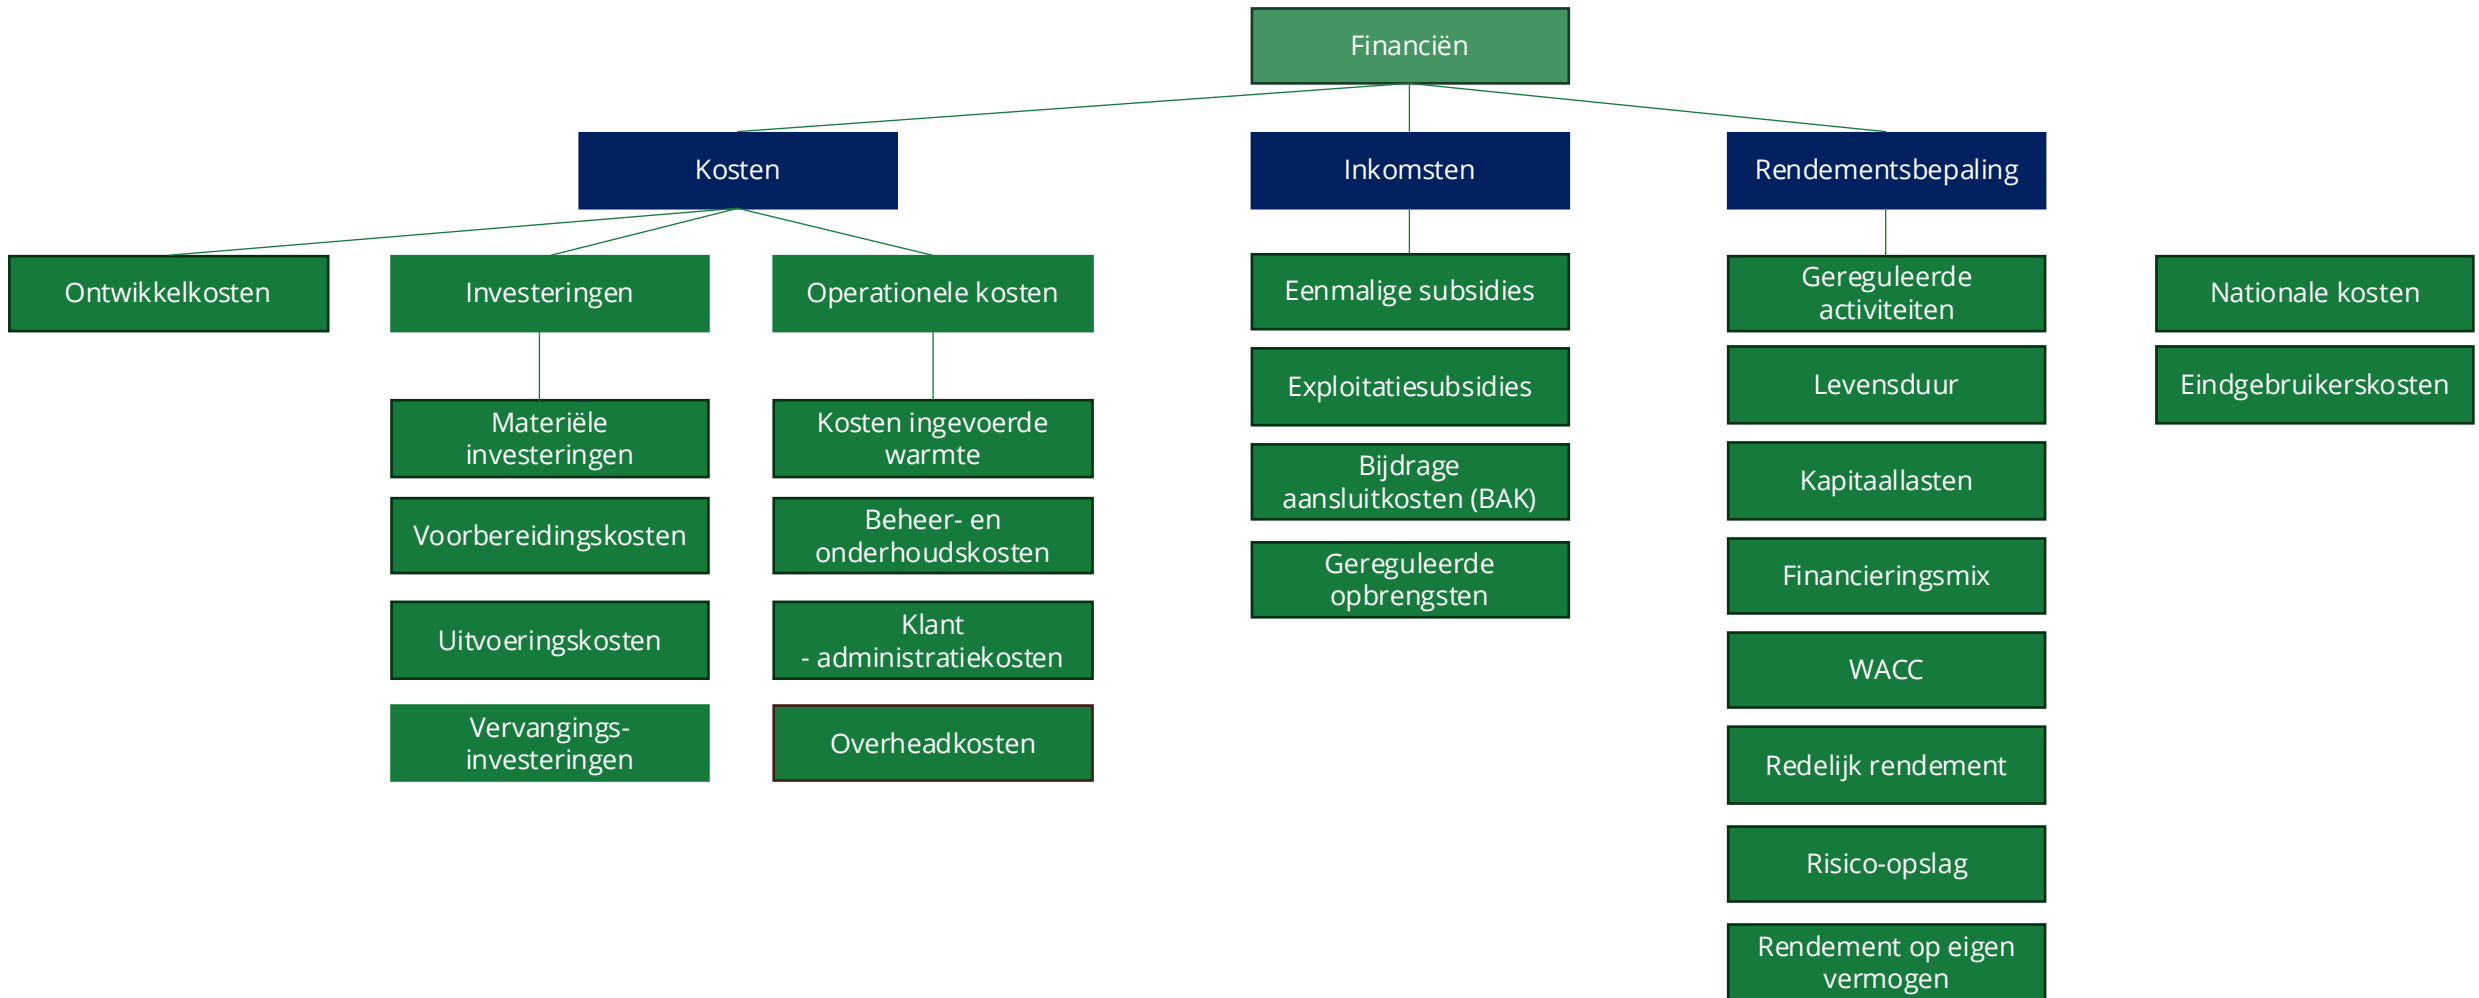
Financiën

Kosten

Inkomsten

Rendementsbepaling

Ontwikkelkosten

Investeringen

Operationele kosten

Eenmalige subsidies

Gereguleerde activiteiten

Nationale kosten

Eindgebruikerskosten

Materiële investeringen

Voorbereidingskosten

Uitvoeringskosten

Vervangings-investeringen

Kosten ingevoerde warmte

Beheer- en onderhoudskosten

Klant - administratiekosten

Overheadkosten

Exploitatiesubsidies

Bijdrage aansluitkosten (BAK)

Gereguleerde opbrengsten

Levensduur

Kapitaallasten

Financieringsmix

WACC

Redelijk rendement

Risico-opslag

Rendement op eigen vermogen